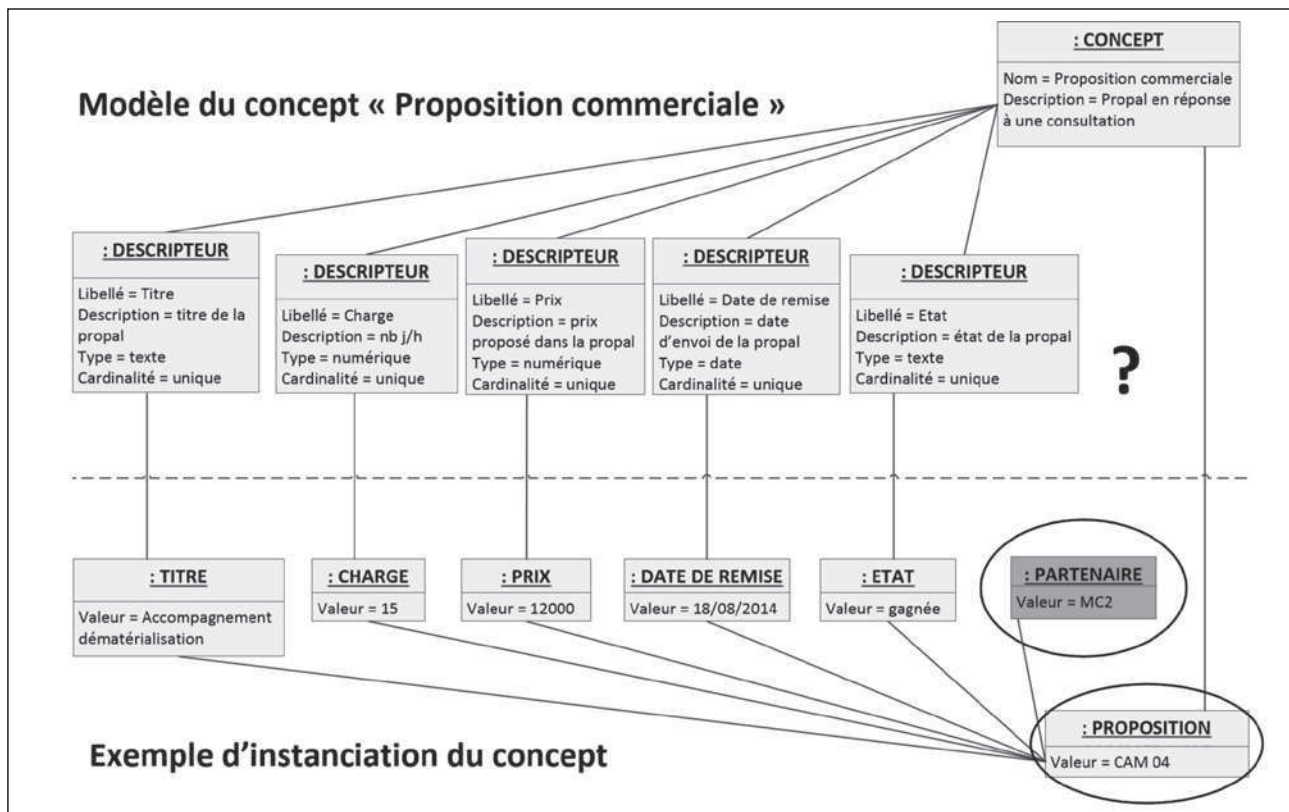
Modèle du concept « Proposition commerciale »

: CONCEPT
Nom = Proposition commerciale
Description = Propal en réponse à une consultation

: DESCRIPTEUR
Libellé = Titre
Description = titre de la propal
Type = texte
Cardinalité = unique

: DESCRIPTEUR
Libellé = Charge
Description = nb j/h
Type = numérique
Cardinalité = unique

: DESCRIPTEUR
Libellé = Prix
Description = prix proposé dans la propal
Type = numérique
Cardinalité = unique

: DESCRIPTEUR
Libellé = Date de remise
Description = date d'envoi de la propal
Type = date
Cardinalité = unique

: DESCRIPTEUR
Libellé = Etat
Description = état de la propal
Type = texte
Cardinalité = unique

?

: TITRE
Valeur = Accompagnement dématérialisation

: CHARGE
Valeur = 15

: PRIX
Valeur = 12000

: DATE DE REMISE
Valeur = 18/08/2014

: ETAT
Valeur = gagnée

: PARTENAIRE
Valeur = MC2

: PROPOSITION
Valeur = CAM 04

Exemple d'instanciation du concept